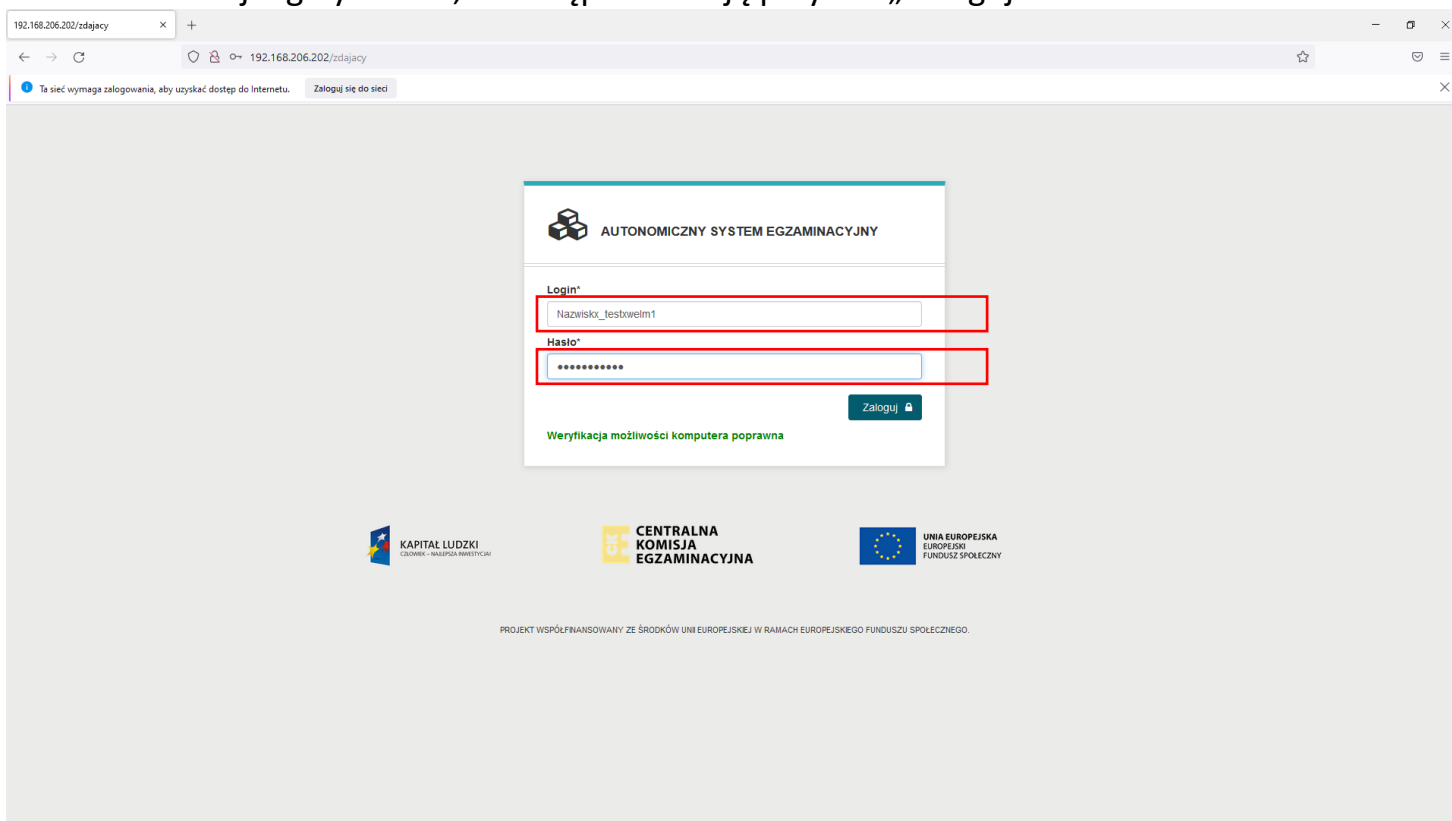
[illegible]

192.168.206.202/zdajacy

192.168.206.202/zdajacy

Ta sieć wymaga zalogowania, aby uzyskać dostęp do Internetu. Zaloguj się do sieci

AUTONOMICZNY SYSTEM EGZAMINACYJNY

Login*

Nazwiskx_testxwelm1

Hasło*

•••••••••••

Zaloguj

Weryfikacja możliwości komputera poprawna

KAPITAŁ LUDZKI
CZŁOWIEK – NAJLEPSZA INWESTYCJA

CKE CENTRALNA KOMISJA EGZAMINACYJNA

UNIA EUROPEJSKA
EUROPEJSKI FUNDUSZ SPOŁECZNY

PROJEKT WSPÓŁFINANSOWANY ZE ŚRODKÓW UNII EUROPEJSKIEJ W RAMACH EUROPEJSKIEGO FUNDUSZU SPOŁECZNEGO.